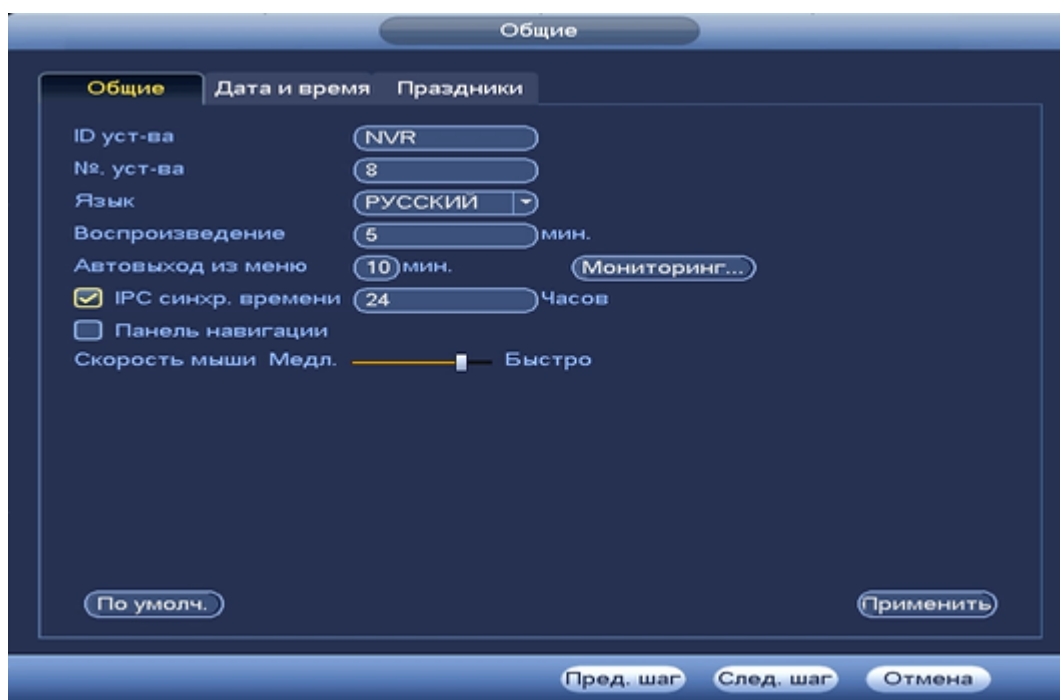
Общие

Общие Дата и время Праздники

ID уст-ва NVR
№. уст-ва 8
Язык РУССКИЙ
Воспроизведение 5 мин.
Автовыход из меню 10 мин. Мониторинг...
IPC синхр. времени 24 Часов
Панель навигации
Скорость мыши Медл. Быстро

По умолч.
Применить

Пред. шаг След. шаг Отмена